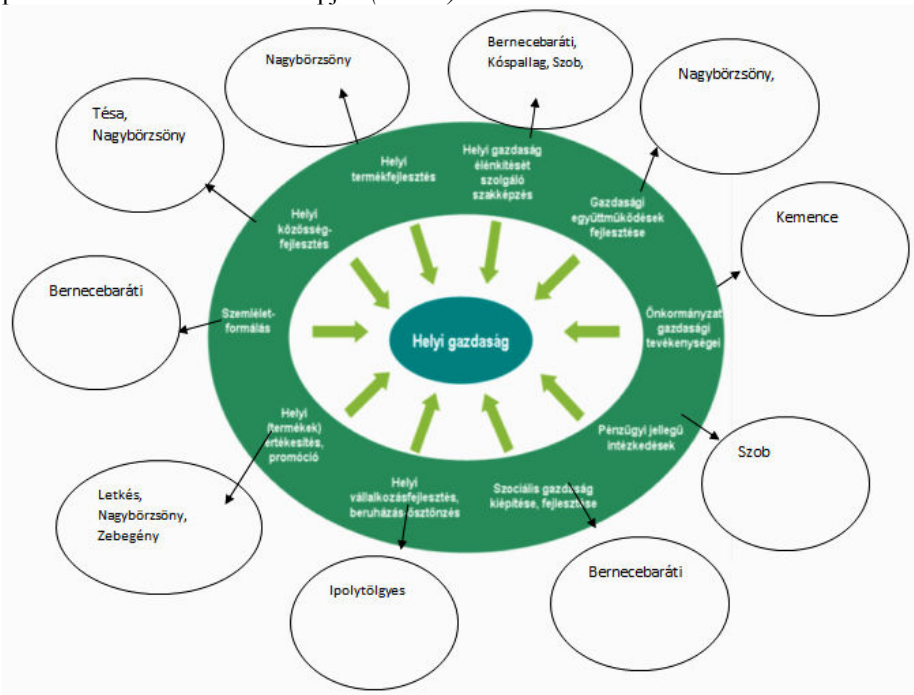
Nagybörzsöny

Bernecebaráti, Kóspallag, Szob,

Nagybörzsöny,

Tésa, Nagybörzsöny

Kemence

Bernecebaráti

Helyi termékfejlesztés

Helyi gazdaság élénkítését szolgáló szakképzés

Gazdasági együttműködések fejlesztése

Helyi közösség-fejlesztés

Szemlélet-formálás

Helyi gazdaság

Önkormányzat gazdasági tevékenységei

Helyi (termékek) értékesítés, promóció

Pénzügyi jellegű intézkedések

Helyi vállalkozásfejlesztés, beruházás ösztönzés

Szociális gazdaság kiépítése, fejlesztése

Szob

Letkés, Nagybörzsöny, Zebegény

Ipolytölgyes

Bernecebaráti